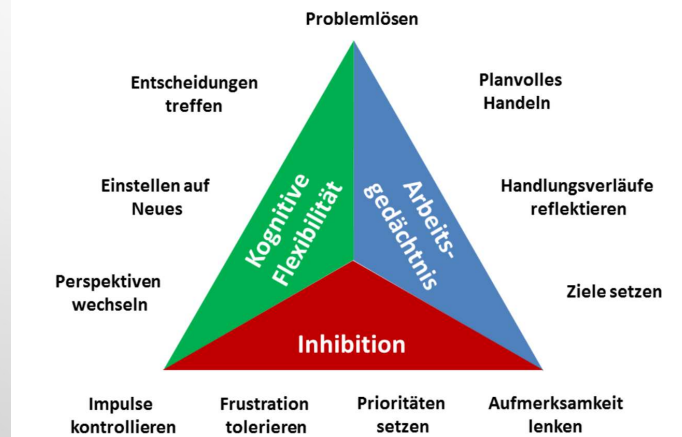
Problemlösen

Entscheidungen treffen

Planvolles Handeln

Einstellen auf Neues

Handlungsverläufe reflektieren

Perspektiven wechseln

Ziele setzen

Kognitive Flexibilität

Arbeitsgedächtnis

Inhibition

Impulse kontrollieren

Frustration tolerieren

Prioritäten setzen

Aufmerksamkeit lenken